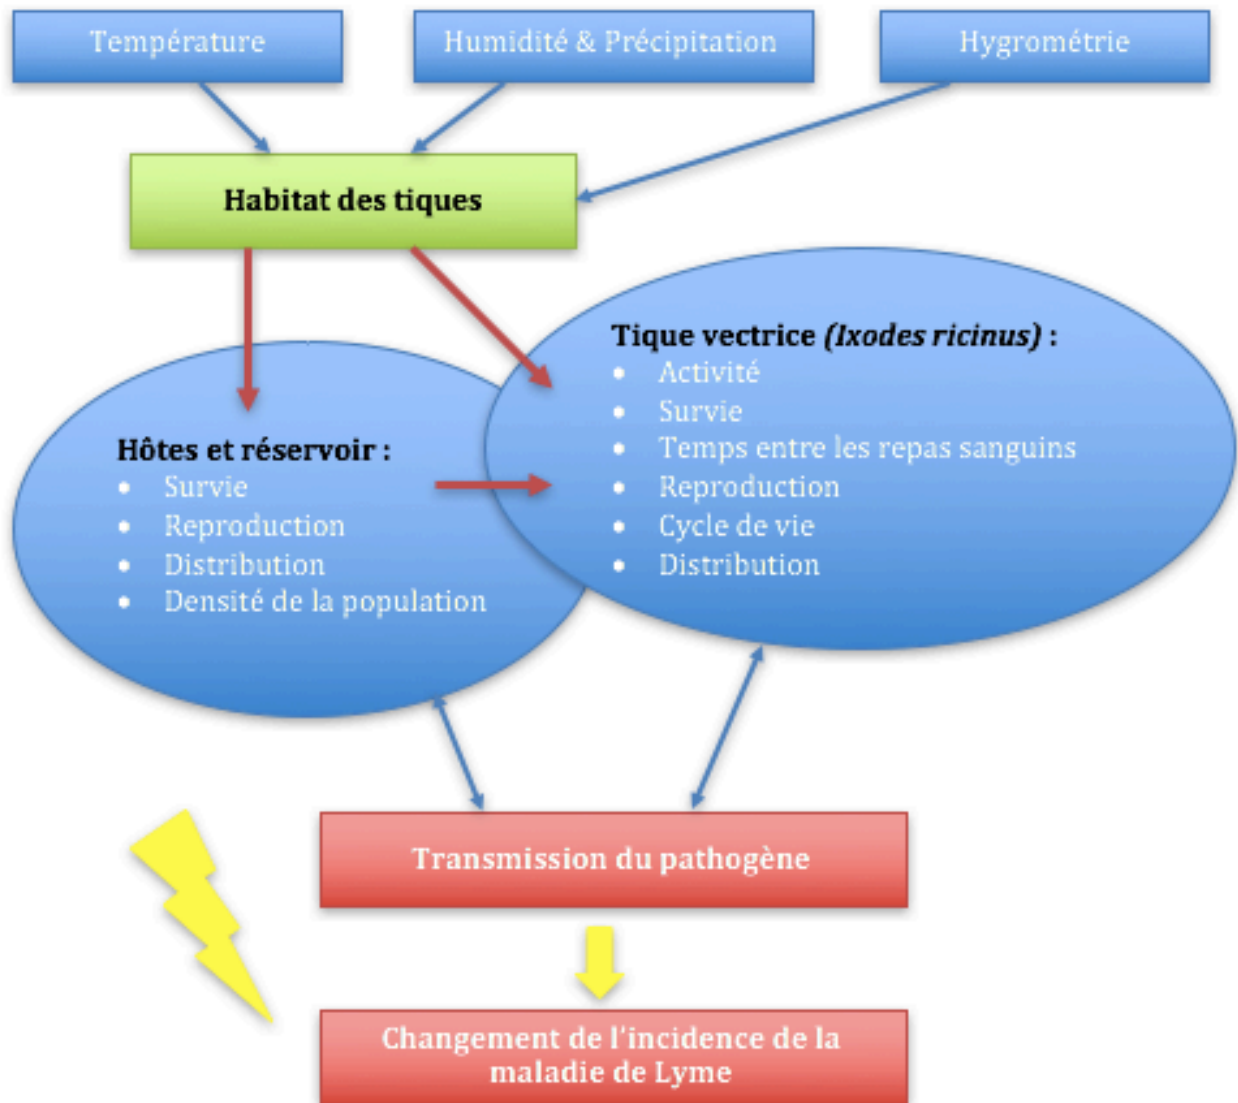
Température

Humidité & Précipitation

Hygrométrie

Habitat des tiques

Tique vectrice *(Ixodes ricinus)* :
- Activité
- Survie
- Temps entre les repas sanguins
- Reproduction
- Cycle de vie
- Distribution

Hôtes et réservoir :
- Survie
- Reproduction
- Distribution
- Densité de la population

Transmission du pathogène

Changement de l'incidence de la maladie de Lyme